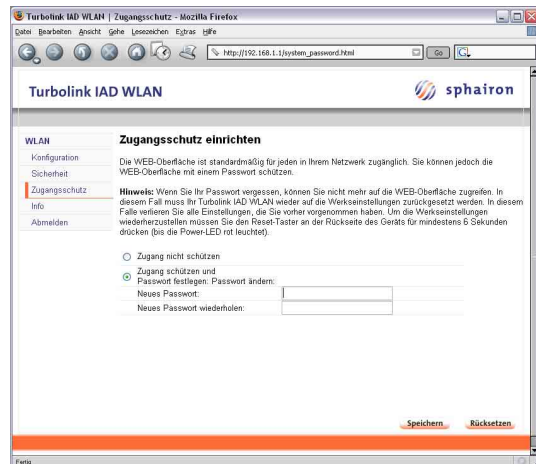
Turbolink IAD WLAN | Zugangsschutz - Mozilla Firefox

Datei Bearbeiten Ansicht Gehe Lesezeichen Extras Hilfe

http://192.168.1.1/system_password.html

Go

Turbolink IAD WLAN

sphairon

WLAN
Konfiguration
Sicherheit
Zugangsschutz
Info
Abmelden

Zugangsschutz einrichten

Die WEB-Oberfläche ist standardmäßig für jeden in Ihrem Netzwerk zugänglich. Sie können jedoch die WEB-Oberfläche mit einem Passwort schützen.

Hinweis: Wenn Sie Ihr Passwort vergessen, können Sie nicht mehr auf die WEB-Oberfläche zugreifen. In diesem Fall muss Ihr Turbolink IAD WLAN wieder auf die Werkseinstellungen zurückgesetzt werden. In diesem Falle verlieren Sie alle Einstellungen, die Sie vorher vorgenommen haben. Um die Werkseinstellungen wiederherzustellen müssen Sie den Reset-Taster an der Rückseite des Geräts für mindestens 6 Sekunden drücken (bis die Power-LED rot leuchtet).

Zugang nicht schützen

Zugang schützen und Passwort festlegen: Passwort ändern:

Neues Passwort:

Neues Passwort wiederholen:

Speichern

Rücksetzen

Fertig